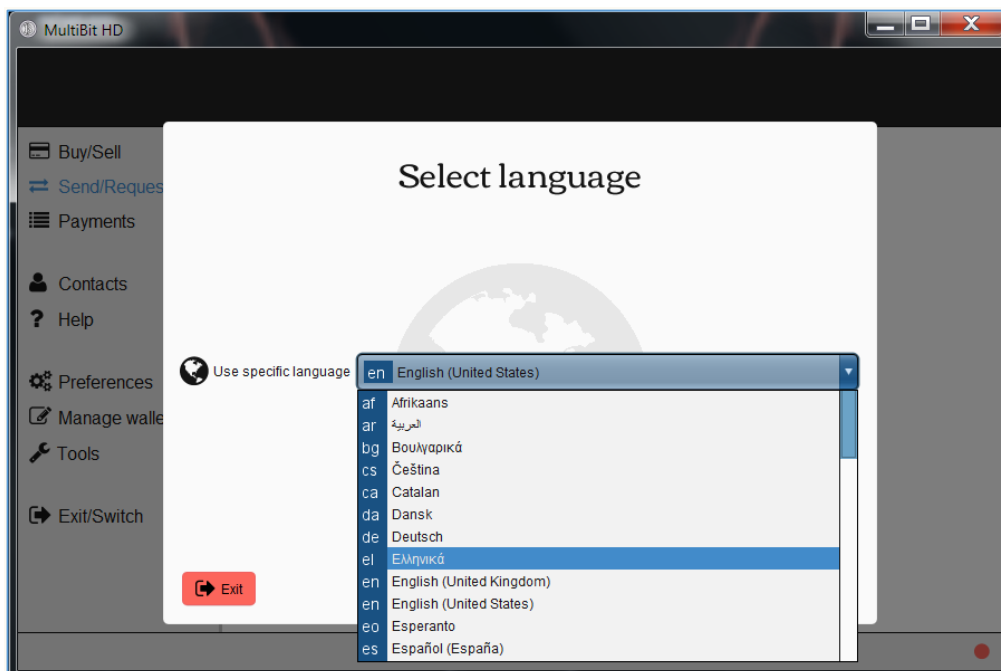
MultiBit HD

Buy/Sell
Send/Reques
Payments

Contacts
Help

Preferences
Manage walle
Tools

Exit/Switch

Select language

Use specific language
en English (United States)

af Afrikaans
ar العربية
bg Βουλγαρικά
cs Čeština
ca Catalan
da Dansk
de Deutsch
el Ελληνικά
en English (United Kingdom)
en English (United States)
eo Esperanto
es Español (España)

Exit